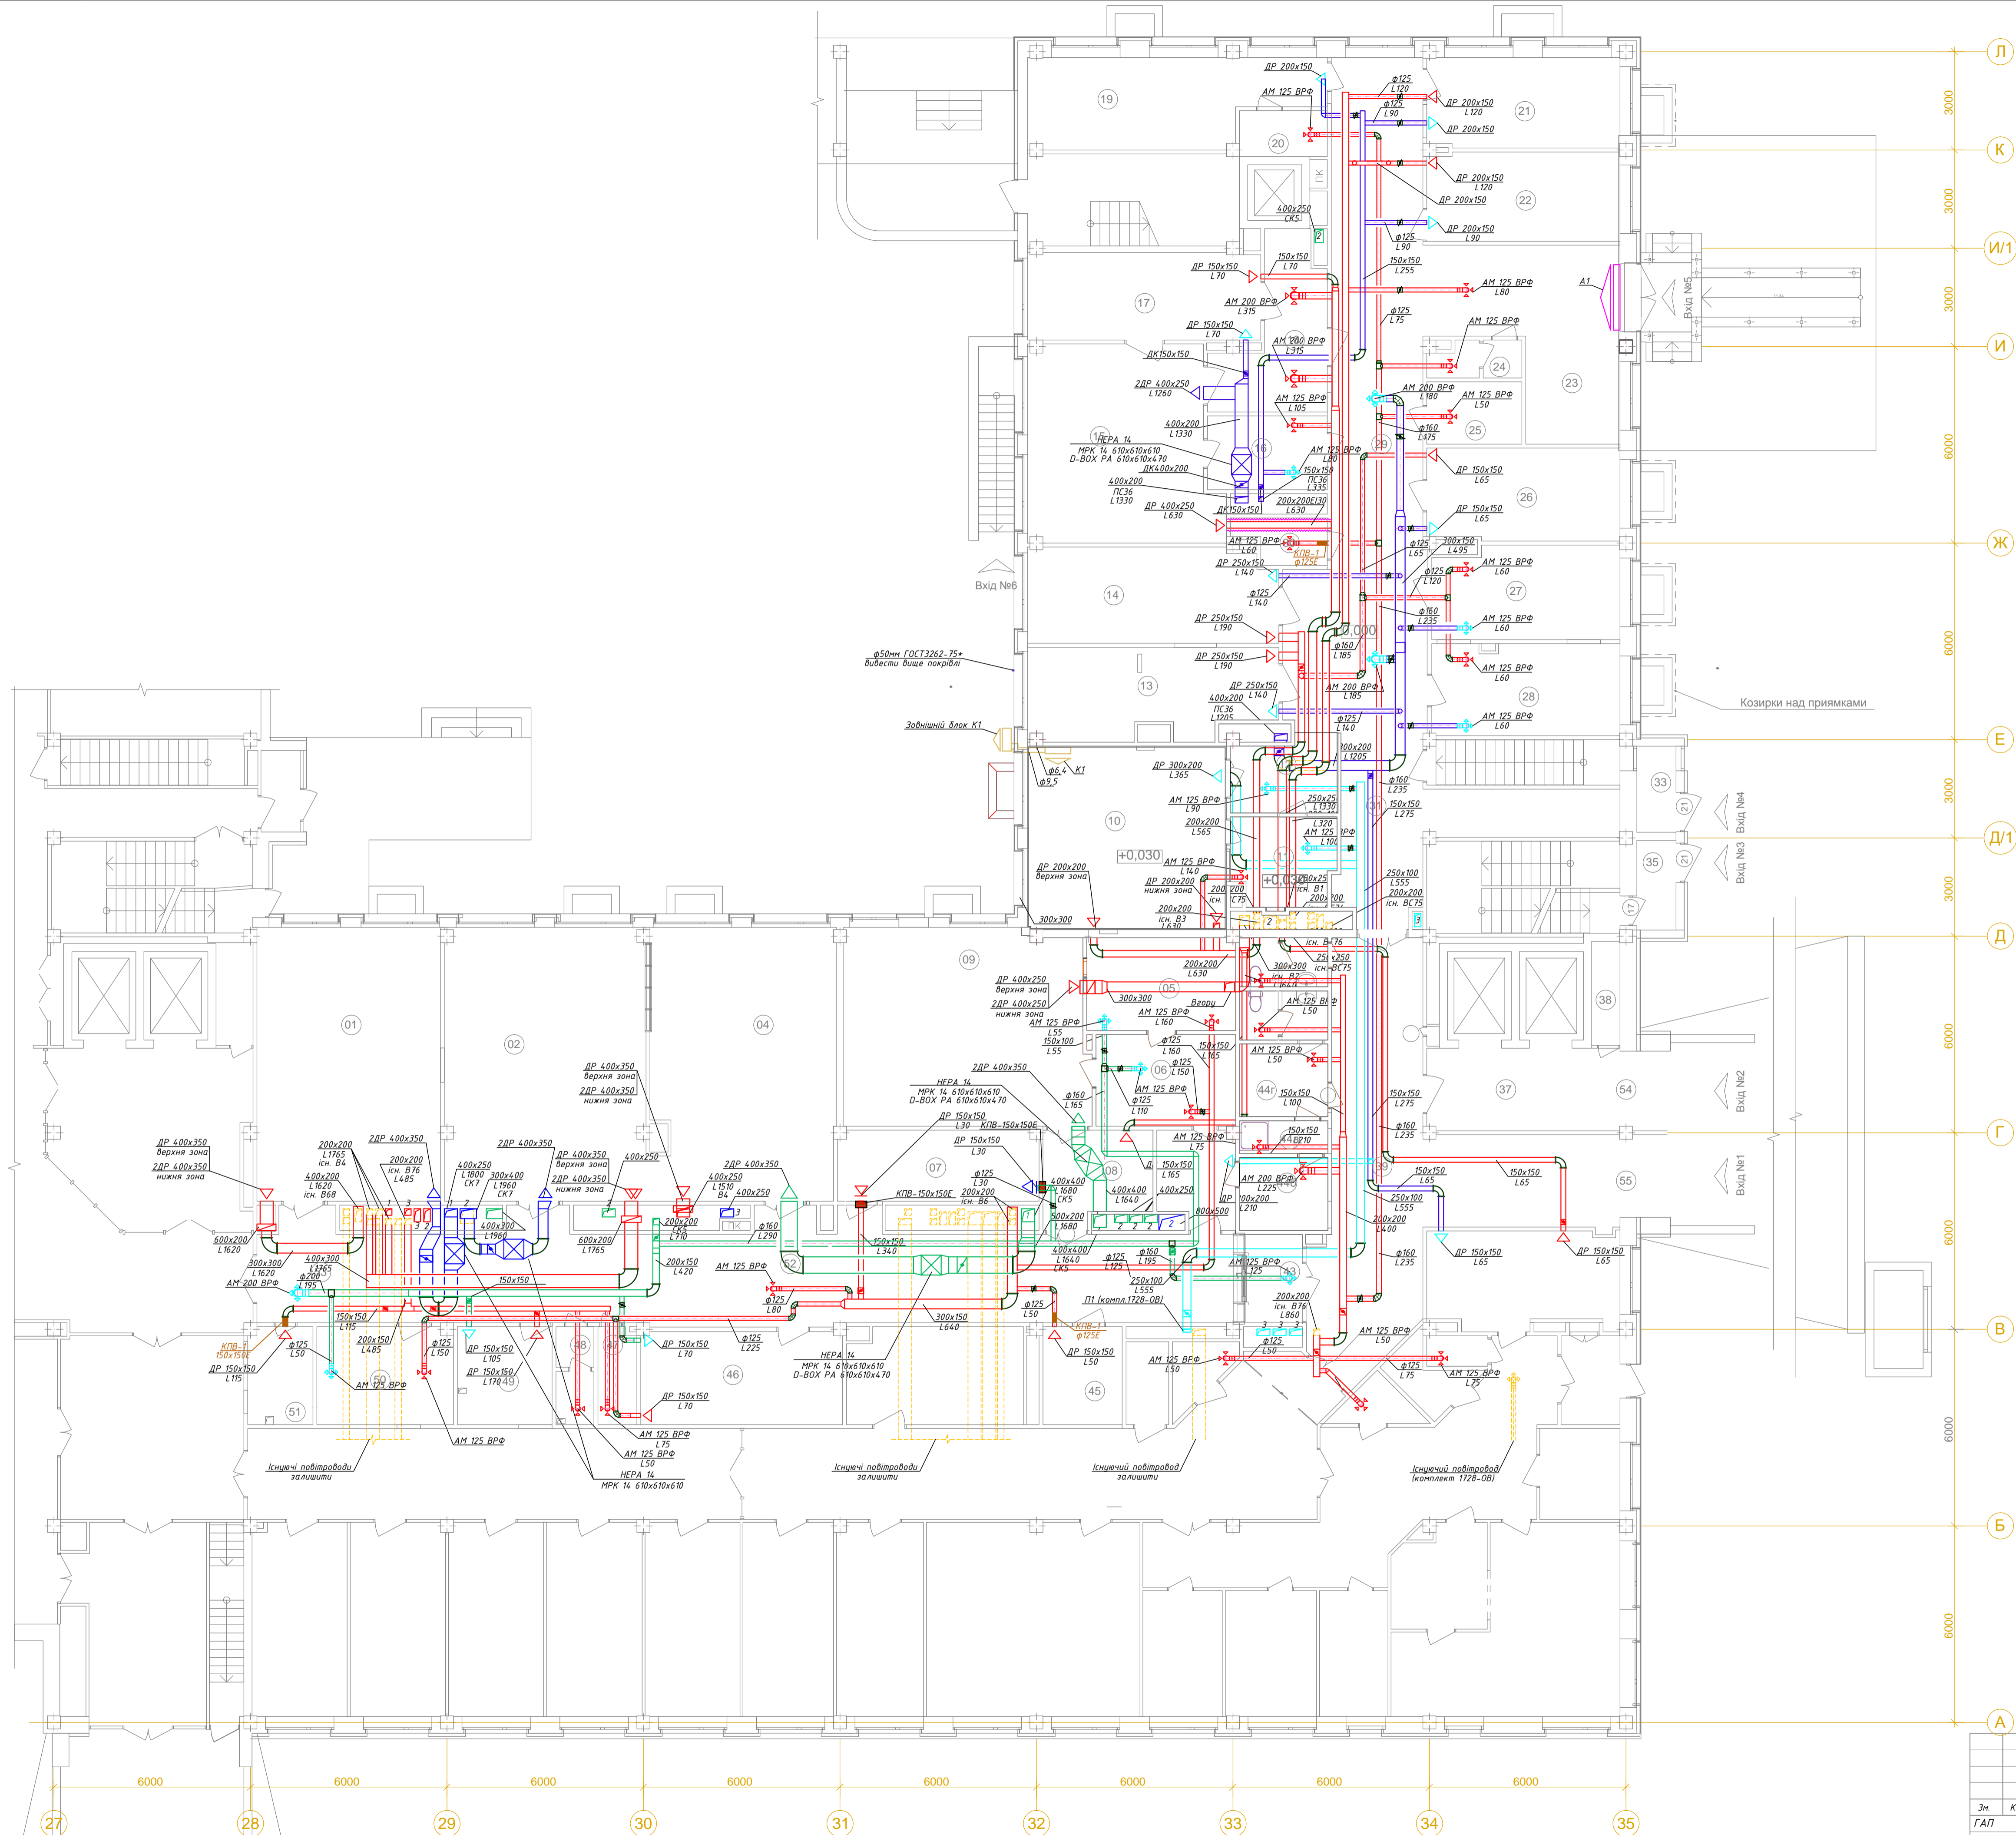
Л
К
И/1
И
Ж
Е
Д/1
Д
Г
В
Б
А

3000
3000
3000
6000
6000
3000
3000
6000
6000
6000
6000

27
28
29
30
31
32
33
34
35

6000
6000
6000
6000
6000
6000
6000
6000

19
20
21
22
17
23
24
25
26
27
28
14
13
10
33
35
38
37
54
55
09
01
02
04
05
06
07
08
45
46
51

ДР 200x150
АМ 125 ВРФ
ф125 L120
ф125 L90
ДР 200x150 L120
ДР 200x150
ДР 200x150 L120
ДР 200x150
ДР 200x150 L90
ф125 L90
400x250 СК5
150x150 L70
ДР 150x150 L70
150x150 L255
АМ 125 ВРФ L80
А1
Вхід №5
АМ 200 ВРФ L315
ф125 L75
ДР 150x150 L70
АМ 200 ВРФ L315
АМ 125 ВРФ
ДК150x150
2ДР 400x250 L1260
АМ 200 ВРФ L180
АМ 125 ВРФ L50
АМ 125 ВРФ L105
400x200 L1330
ф160 L175
НЕРА 14
МРК 14 610x610x610
D-BOX PA 610x610x470
ДК400x200
АМ 125 ВРФ L80
ДР 150x150 L65
150x150 ПС36 L335
400x200 ПС36 L1330
200x200EI30 L630
ДР 400x250 L630
ДК150x150
ДР 150x150 L65
АМ 125 ВРФ L60
КПВ-1 ф125Е
300x150 L495
ф125 L65
ДР 250x150 L140
ф125 L120
АМ 125 ВРФ L60
ф125 L140
ДР 250x150 L190
ф160 L235
АМ 125 ВРФ L60
ф160 L185
ДР 250x150 L190
АМ 125 ВРФ L60
ДР 250x150 L140
АМ 200 ВРФ L185
400x200 ПС36 L1205
ф125 L140
АМ 125 ВРФ L60
Козирки над приямками
Вхід №6
ф50мм ГОСТ3262-75* вивести вище покрівлі
Зовнішній блок К1
ф6,4 К1
ф9,5
ДР 300x200 L365
200x200 L1205
ф160 L235
АМ 125 ВРФ L90
250x250 L1330
150x150 L275
200x200 L565
L320
АМ 125 ВРФ L100
Вхід №4
Вхід №3
+0,030
АМ 125 ВРФ L140
ДР 200x200 нижня зона
250x250 існ. В1
250x100 L555
200x200 існ. ВС75
ДР 200x200 верхня зона
200x200 існ. В3 L630
300x300
існ. В76
250x250 існ. ВС75
200x200 L630
300x300 існ. В2
ДР 400x250 верхня зона
2ДР 400x250 нижня зона
300x300
Взору
АМ 125 ВРФ L55
АМ 125 ВРФ L160
АМ 125 ВРФ L50
150x100 L55
ф125 L160
150x150 L165
АМ 125 ВРФ L50
ф125 L150
АМ 125 ВРФ L110
ф125 L110
150x150 L100
Вхід №2
150x150 L275
2ДР 400x350
НЕРА 14
МРК 14 610x610x610
D-BOX PA 610x610x470
ф160 L165
ф160 L235
ДР 400x350 верхня зона
2ДР 400x350 нижня зона
ДР 150x150 L30
КПВ-150x150Е
ДР 150x150 L30
150x150 L210
АМ 125 ВРФ L75
150x150 L165
АМ 200 ВРФ L225
Вхід №1
150x150 L65
150x150 L65
ДР 400x350 верхня зона
2ДР 400x350 нижня зона
200x200 L1765 існ. В4
2ДР 400x350
200x200 існ. В76 L485
400x200 L1620 існ. В68
400x250 L1800 СК7
300x400 L1960 СК7
2ДР 400x350
ДР 400x350 верхня зона
2ДР 400x350 нижня зона
400x250
2ДР 400x350
400x250 L1510 В4
400x250
ф125 L30
200x200 існ. В6
400x400 L1680 СК5
400x400 L1640
400x250
250x100 L555
200x200 L400
ф160 L235
ДР 150x150 L65
ДР 150x150 L65
600x200 L1620
300x300 L1620
АМ 200 ВРФ
ф200 L195
300x300 L1765
400x300 L1960
600x200 L1765
200x200 СК5 L710
ф160 L290
150x150 L340
КПВ-150x150Е
500x200 L1680
800x500
200x200 L210
150x150
200x150 L420
АМ 125 ВРФ
ф125 L80
ф125 L125
ф160 L195
400x400 L1640 СК5
АМ 125 ВРФ L125
150x150 L115
200x150 L485
КПВ-1 150x150Е
ДР 150x150 L115
ф125 L50
АМ 125 ВРФ
ф125 L150
ДР 150x150 L105
ДР 150x150 L170
ДР 150x150 L70
ф125 L225
300x150 L640
ф125 L50
П1 (компл.1728-ОВ)
КПВ-1 ф125Е
ДР 150x150 L50
200x200 існ. В76 L860
ф125 L50
АМ 125 ВРФ L50
АМ 125 ВРФ L50
ф125 L75
АМ 125 ВРФ L75
НЕРА 14
МРК 14 610x610x610
D-BOX PA 610x610x470
ДР 150x150 L70
АМ 125 ВРФ L75
АМ 125 ВРФ L50
НЕРА 14
МРК 14 610x610x610
АМ 125 ВРФ
Існуючі повітроводи залишити
Існуючі повітроводи залишити
Існуючий повітровод залишити
Існуючий повітровод (комплект 1728-ОВ)
Зм. К
ГАП